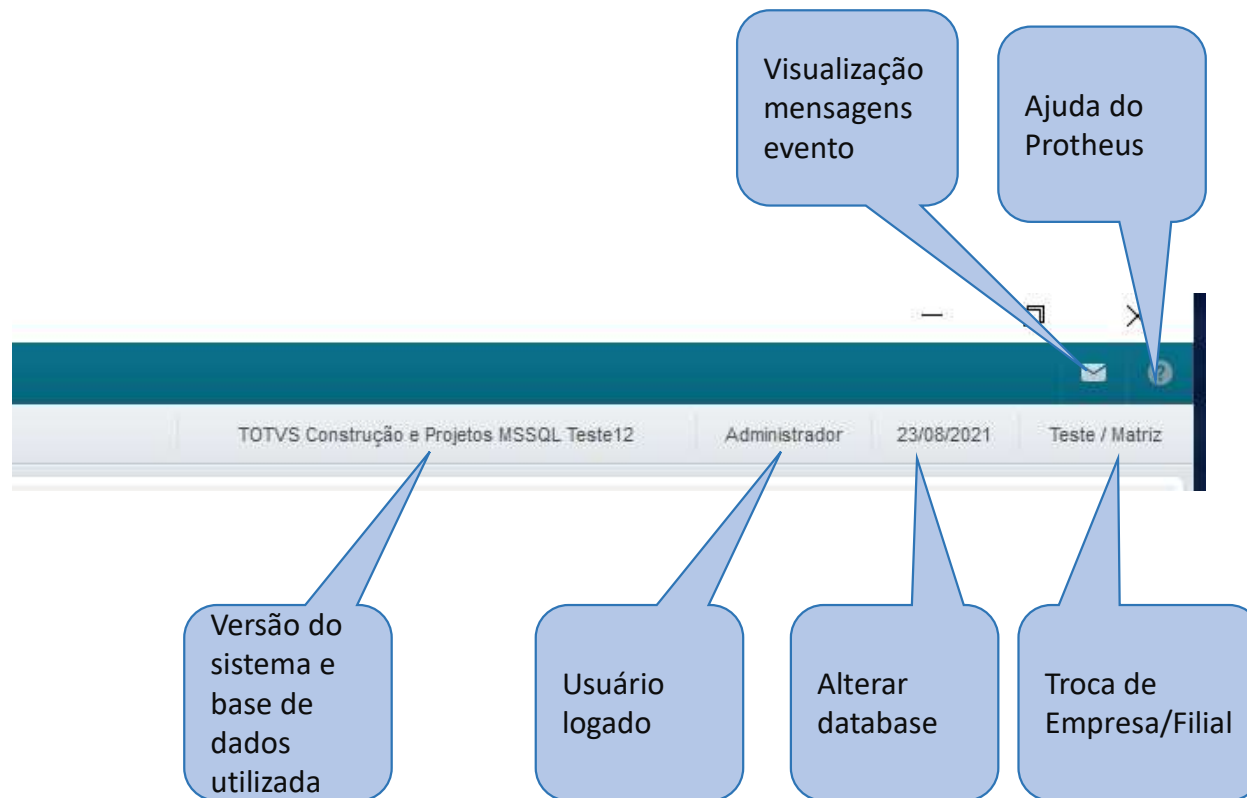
Visualização mensagens evento

Ajuda do Protheus

TOTVS Construção e Projetos MSSQL Teste12

Administrador

23/08/2021

Teste / Matriz

Versão do sistema e base de dados utilizada

Usuário logado

Alterar database

Troca de Empresa/Filial